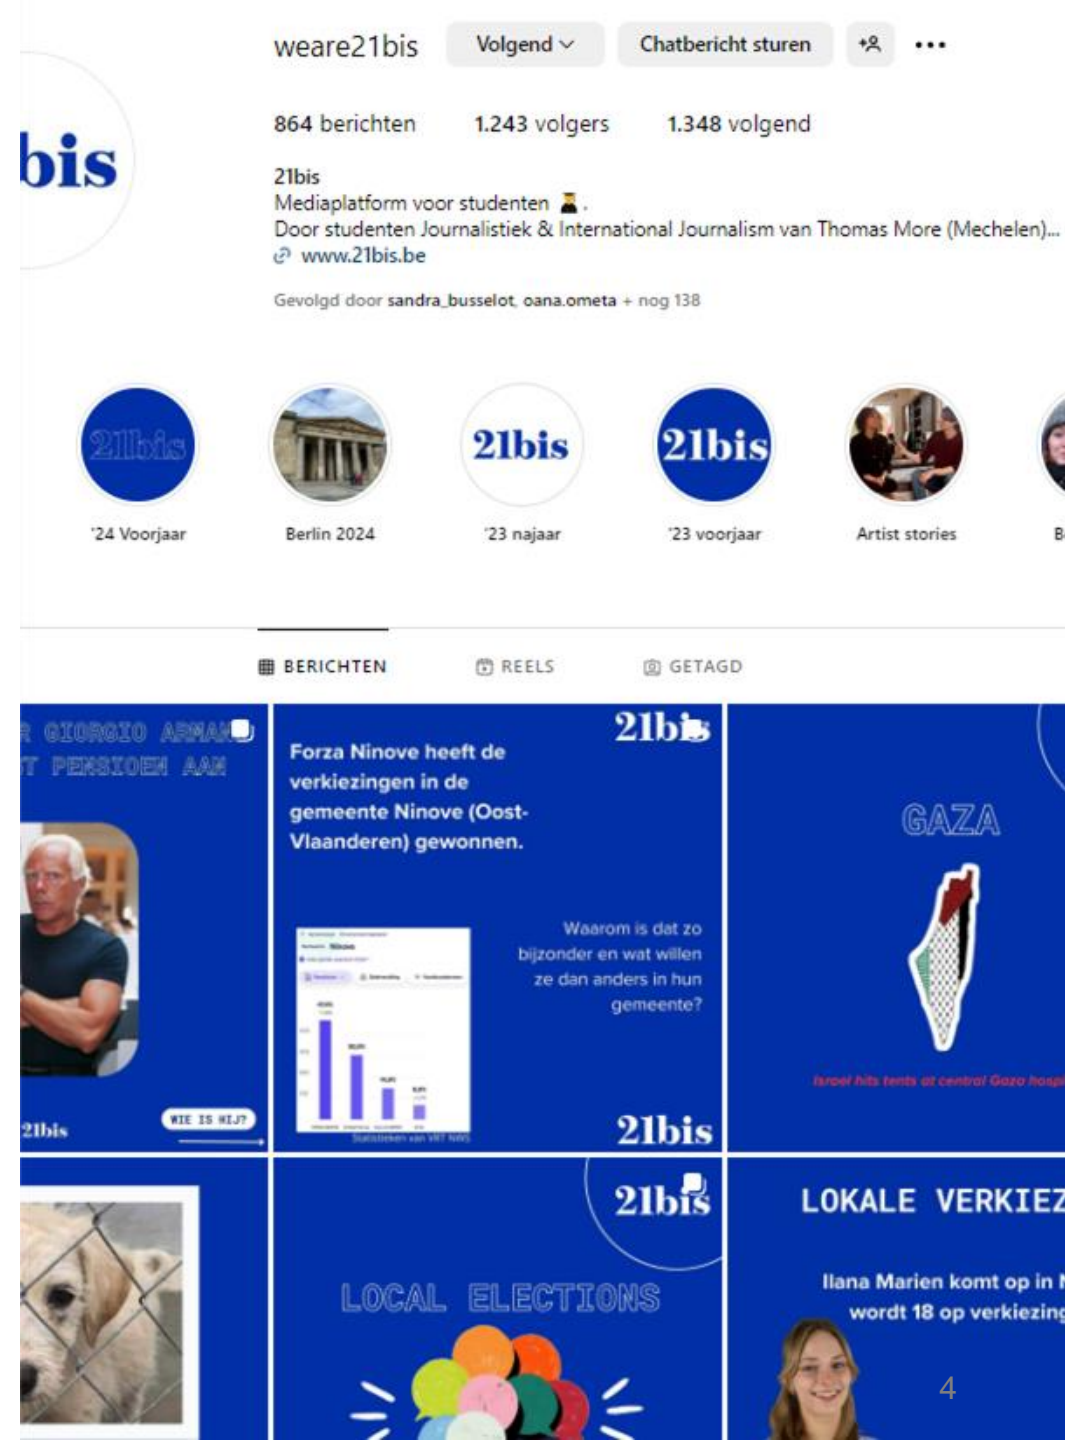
bis

weare21bis Volgend Chatbericht sturen ...

864 berichten 1.243 volgers 1.348 volgend

21bis
Mediaplatform voor studenten .
Door studenten Journalistiek & International Journalism van Thomas More (Mechelen)...
www.21bis.be

Gevolgd door sandra_busselot, oana.ometa + nog 138

21bis '24 Voorjaar
Berlin 2024
21bis '23 najaar
21bis '23 voorjaar
Artist stories
B

BERICHTEN REELS GETAGD

R GIORGIO ARMANI
T PENSIOEN AAN
21bis
WIE IS HIJ?

21bis
Forza Ninove heeft de verkiezingen in de gemeente Ninove (Oost-Vlaanderen) gewonnen.
Waarom is dat zo bijzonder en wat willen ze dan anders in hun gemeente?
Statistieken van VRT NWS
21bis

GAZA
Israel hits tents at central Gaza hospi

21bis
LOCAL ELECTIONS

LOKALE VERKIEZ
Ilana Marien komt op in
wordt 18 op verkiezing

4